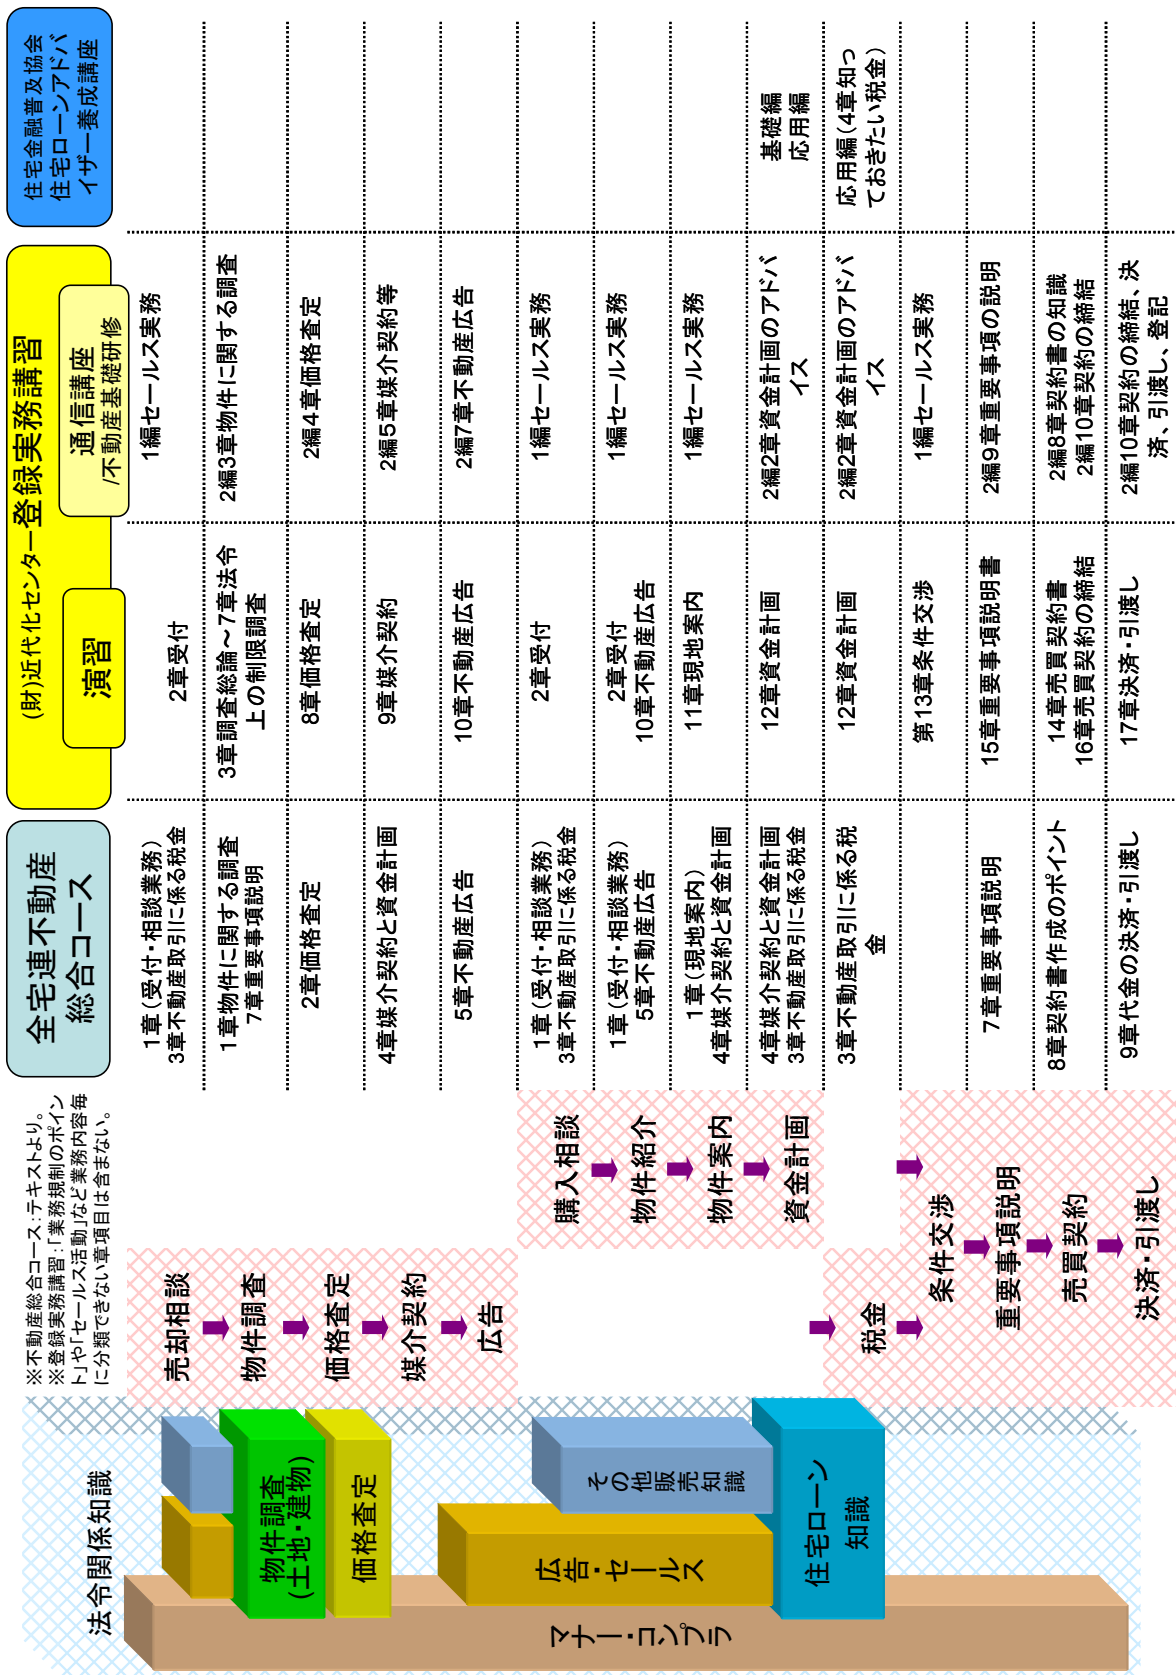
※不動産総合コース：テキストより。
※登録実務講習：「業務規制のポイント」や「セールス活動」など業務内容毎に分類できない章項目は含まない。

全宅連不動産総合コース

(財)近代化センター登録実務講習

演習

通信講座/不動産基礎研修

住宅金融普及協会 住宅ローンアドバイザー養成講座

| | 全宅連不動産総合コース | 演習 | 通信講座/不動産基礎研修 | 住宅金融普及協会 住宅ローンアドバイザー養成講座 |
|---|---|---|---|---|
| 売却相談 | 1章（受付・相談業務）3章不動産取引に係る税金 | 2章受付 | 1編セールス実務 | |
| 物件調査 | 1章物件に関する調査 7章重要事項説明 | 3章調査総論～7章法令上の制限調査 | 2編3章物件に関する調査 | |
| 価格査定 | 2章価格査定 | 8章価格査定 | 2編4章価格査定 | |
| 媒介契約 | 4章媒介契約と資金計画 | 9章媒介契約 | 2編5章媒介契約等 | |
| 広告 | 5章不動産広告 | 10章不動産広告 | 2編7章不動産広告 | |
| 購入相談 | 1章（受付・相談業務）3章不動産取引に係る税金 | 2章受付 | 1編セールス実務 | |
| 物件紹介 | 1章（受付・相談業務）5章不動産広告 | 2章受付 10章不動産広告 | 1編セールス実務 | |
| 物件案内 | 1章（現地案内）4章媒介契約と資金計画 | 11章現地案内 | 1編セールス実務 | |
| 資金計画 | 4章媒介契約と資金計画 3章不動産取引に係る税金 | 12章資金計画 | 2編2章資金計画のアドバイス | 基礎編 応用編 |
| 税金 | 3章不動産取引に係る税金 | 12章資金計画 | 2編2章資金計画のアドバイス | 応用編（4章知っておきたい税金） |
| 条件交渉 | | 第13章条件交渉 | 1編セールス実務 | |
| 重要事項説明 | 7章重要事項説明 | 15章重要事項説明書 | 2編9章重要事項の説明 | |
| 売買契約 | 8章契約書作成のポイント | 14章売買契約書 16章売買契約の締結 | 2編8章契約書の知識 2編10章契約の締結 | |
| 決済・引渡し | 9章代金の決済・引渡し | 17章決済・引渡し | 2編10章契約の締結、決済、引渡し、登記 | |

法令関係知識

物件調査（土地・建物）

価格査定

広告・セールス

その他販売知識

住宅ローン知識

マナー・コンプラ